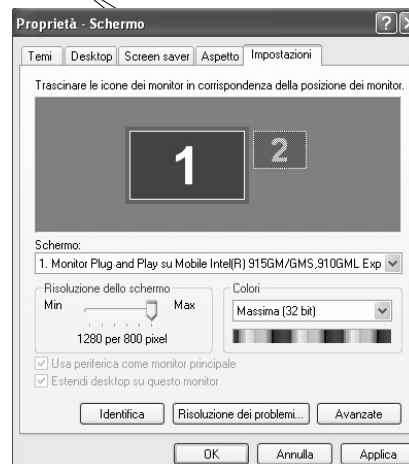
Proprietà - Schermo

Temi | Desktop | Screen saver | Aspetto | Impostazioni

Trascinare le icone dei monitor in corrispondenza della posizione dei monitor.

1

2

Schermo:

1. Monitor Plug and Play su Mobile Intel(R) 915GM/GMS,910GML Exp

Risoluzione dello schermo

Min

Max

1280 per 800 pixel

Colori

Massima (32 bit)

Usa periferica come monitor principale

Estendi desktop su questo monitor

Identifica

Risoluzione dei problemi...

Avanzate

OK

Annulla

Applica